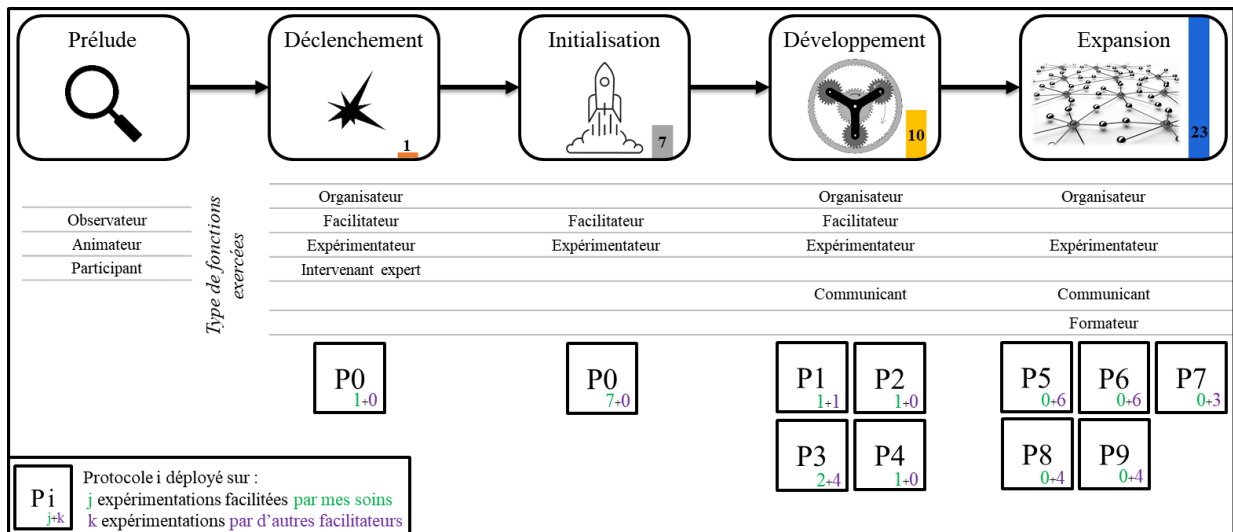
Prélude

Déclenchement
1

Initialisation
7

Développement
10

Expansion
23

Type de fonctions exercées

Observateur
Animateur
Participant

| Déclenchement | Initialisation | Développement | Expansion |
|---|---|---|---|
| Organisateur | | Organisateur | Organisateur |
| Facilitateur | Facilitateur | Facilitateur | |
| Expérimentateur | Expérimentateur | Expérimentateur | Expérimentateur |
| Intervenant expert | | | |
| | | Communicant | Communicant |
| | | | Formateur |

P0 1+0

P0 7+0

P1 1+1
P2 1+0
P3 2+4
P4 1+0

P5 0+6
P6 0+6
P7 0+3
P8 0+4
P9 0+4

Pi j+k
Protocole i déployé sur :
j expérimentations facilitées par mes soins
k expérimentations par d'autres facilitateurs